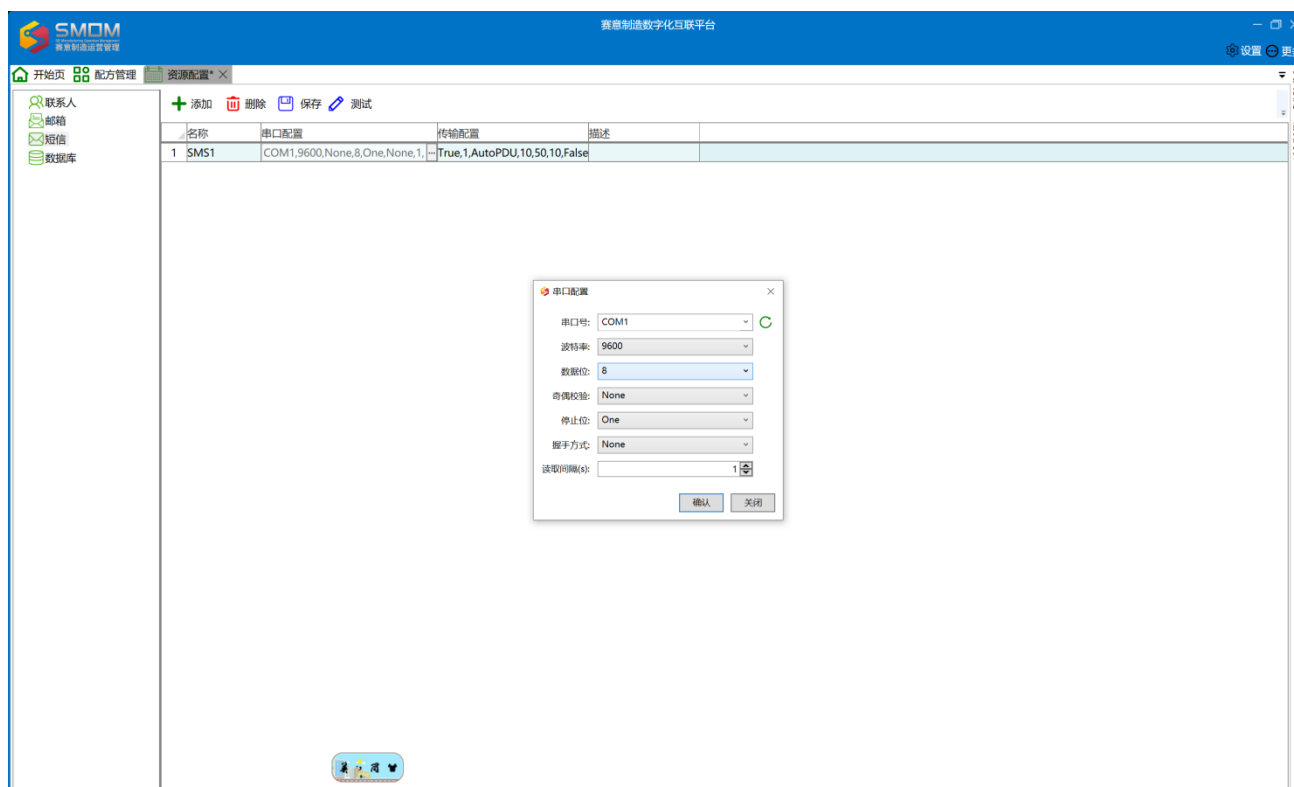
SMOM
赛意制造运营管理

赛意制造数字化互联平台

设置 更

开始页 配方管理 资源配置*

联系人
邮箱
短信
数据库

添加 删除 保存 测试

| | 名称 | 串口配置 | 传输配置 | 描述 |
|---|---|---|---|---|
| 1 | SMS1 | COM1,9600,None,8,One,None,1, | True,1,AutoPDU,10,50,10,False | |

串口配置

串口号: COM1
波特率: 9600
数据位: 8
奇偶校验: None
停止位: One
握手方式: None
读取间隔(s): 1

确认 关闭